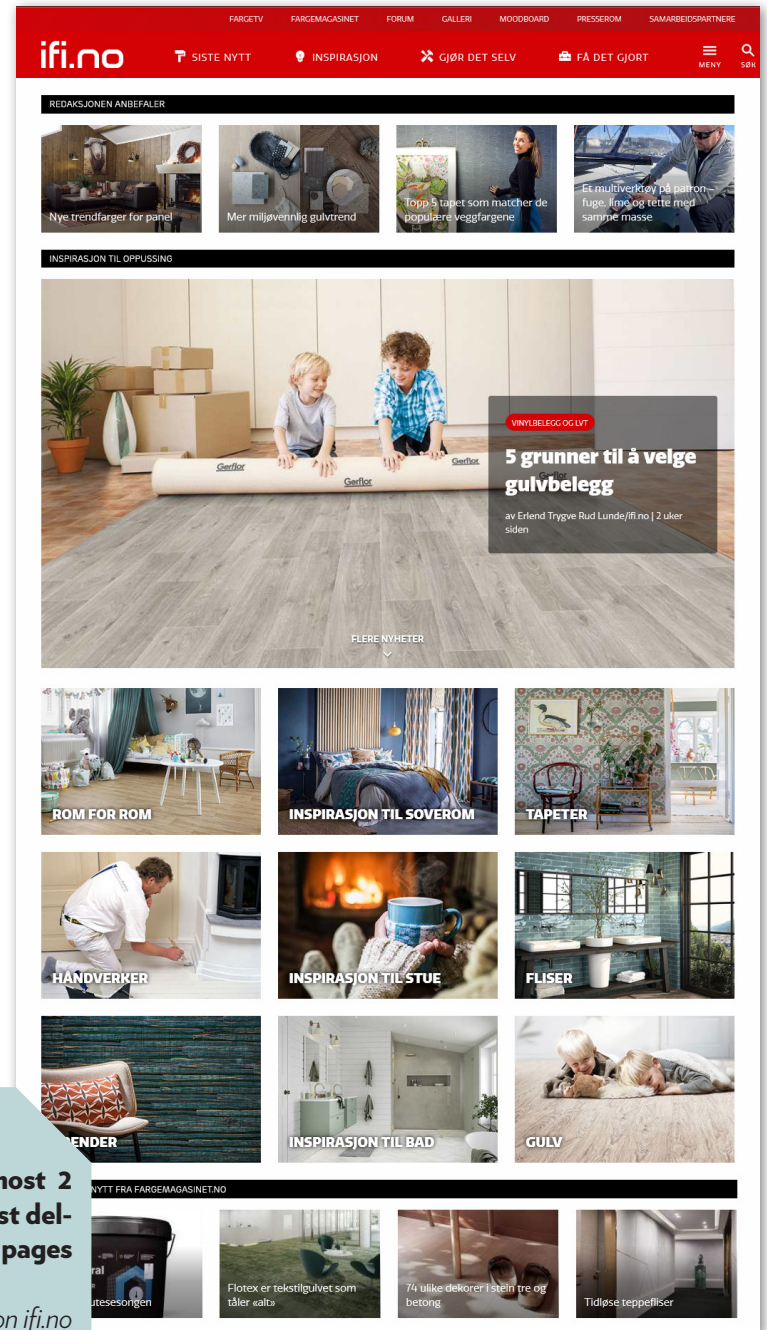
FARGETV FARGEMAGASINET FORUM GALLERI MOODBOARD PRESSEROM SAMARBEIDSPARTNERE

ifi.no

SISTE NYTT INSPIRASJON GJØR DET SELV FÅ DET GJORT MENY SØK

REDAKSJONEN ANBEFALER

Nye trendfarger for panel

Mer miljøvennlig gulvtrend

Topp 5 tapet som matcher de populære veggfargene

Et multiverktøy på patron – fuge, lime og tette med samme masse

INSPIRASJON TIL OPPUSSING

Gerflor

VINYLBELEGG OG LVT

5 grunner til å velge gulvbelegg

av Erlend Trygve Rud Lunde/ifi.no | 2 uker siden

FLERE NYHETER

ROM FOR ROM

INSPIRASJON TIL SOVEROM

TAPETER

HÅNDVERKER

INSPIRASJON TIL STUE

FLISER

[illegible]ENDER

INSPIRASJON TIL BAD

GULV

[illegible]NYTT FRA FARGEMAGASINET.NO

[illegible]utesesongen

Flotex er tekstilgulvet som tåler «alt»

74 ulike dekorer i stein tre og betong

Tidløse teppefliser

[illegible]most 2 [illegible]st del- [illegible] pages

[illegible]on ifi.no